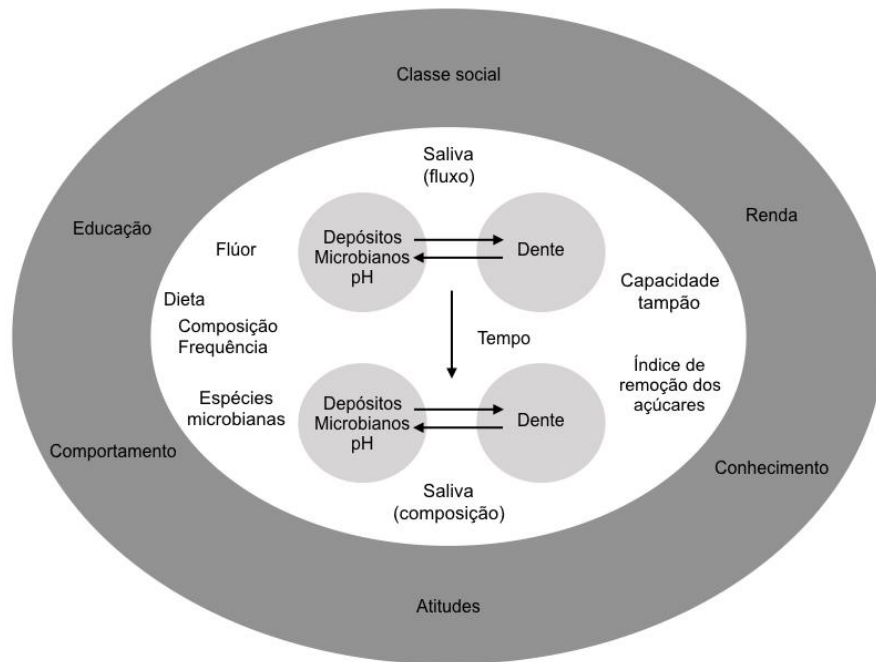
Classe social

Saliva
(fluxo)

Educação

Renda

Flúor

Depósitos
Microbianos
pH

Dente

Capacidade
tampão

Dieta

Composição
Frequência

Tempo

Índice de
remoção dos
açúcares

Espécies
microbianas

Depósitos
Microbianos
pH

Dente

Comportamento

Conhecimento

Saliva
(composição)

Atitudes